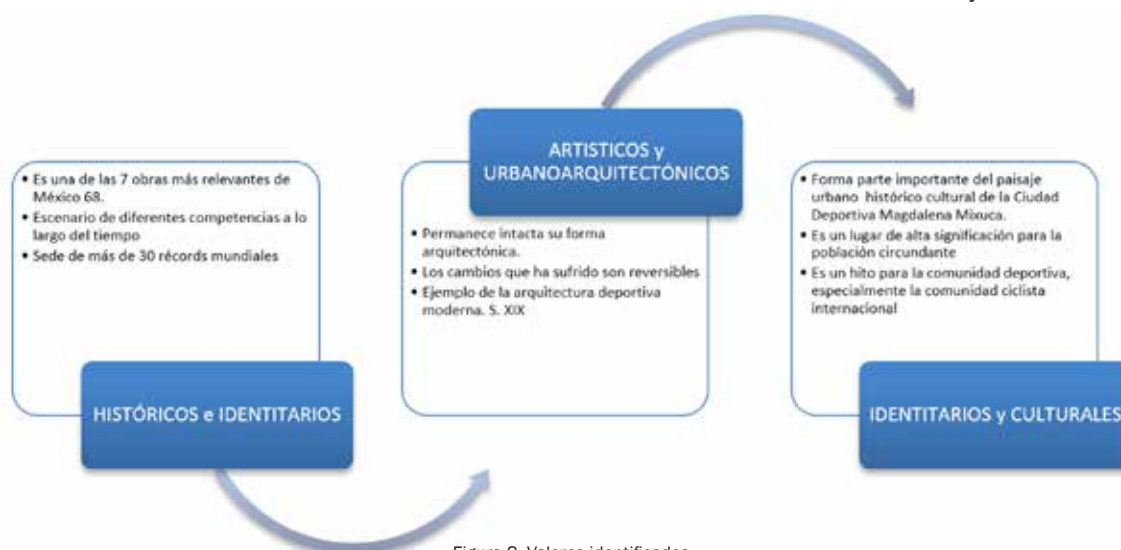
y

• Es una de las 7 obras más relevantes de México 68.
• Escenario de diferentes competencias a lo largo del tiempo
• Sede de más de 30 récords mundiales

HISTÓRICOS e IDENTITARIOS

ARTISTICOS y URBANOARQUITECTÓNICOS

• Permanece intacta su forma arquitectónica.
• Los cambios que ha sufrido son reversibles
• Ejemplo de la arquitectura deportiva moderna. S. XIX

• Forma parte importante del paisaje urbano histórico cultural de la Ciudad Deportiva Magdalena Mixuca.
• Es un lugar de alta significación para la población circundante
• Es un hito para la comunidad deportiva, especialmente la comunidad ciclista internacional

IDENTITARIOS y CULTURALES

Figura 2. Valores identificados